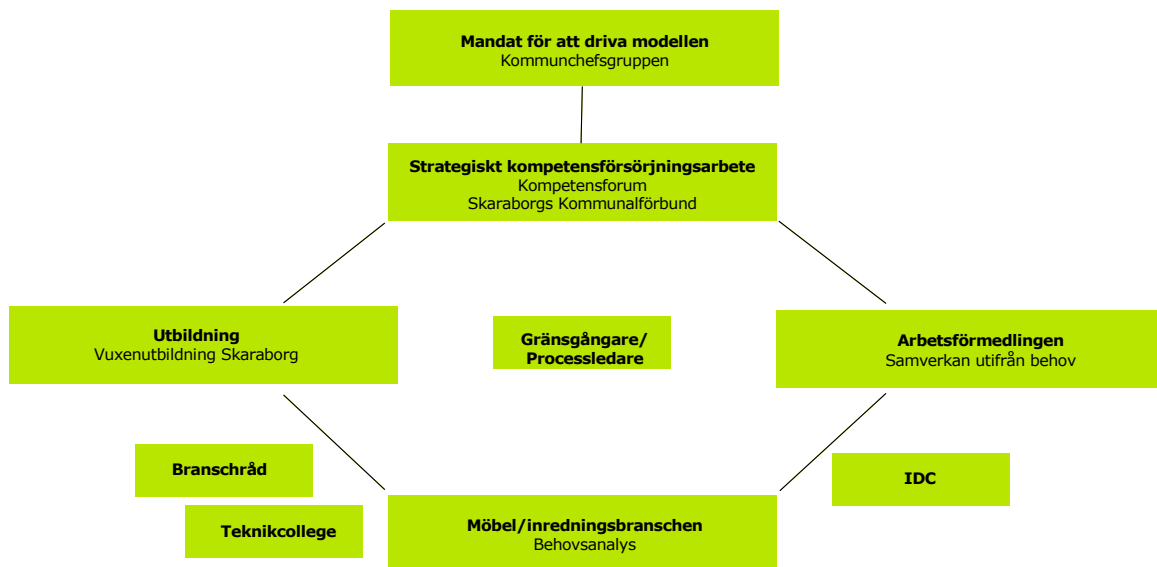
Mandat för att driva modellen
Kommunchefsgruppen

Strategiskt kompetensförsörjningsarbete
Kompetensforum
Skaraborgs Kommunalförbund

Utbildning
Vuxenutbildning Skaraborg

Gränsgångare/
Processledare

Arbetsförmedlingen
Samverkan utifrån behov

Branschråd

IDC

Teknikcollege

Möbel/inredningsbranschen
Behovsanalys